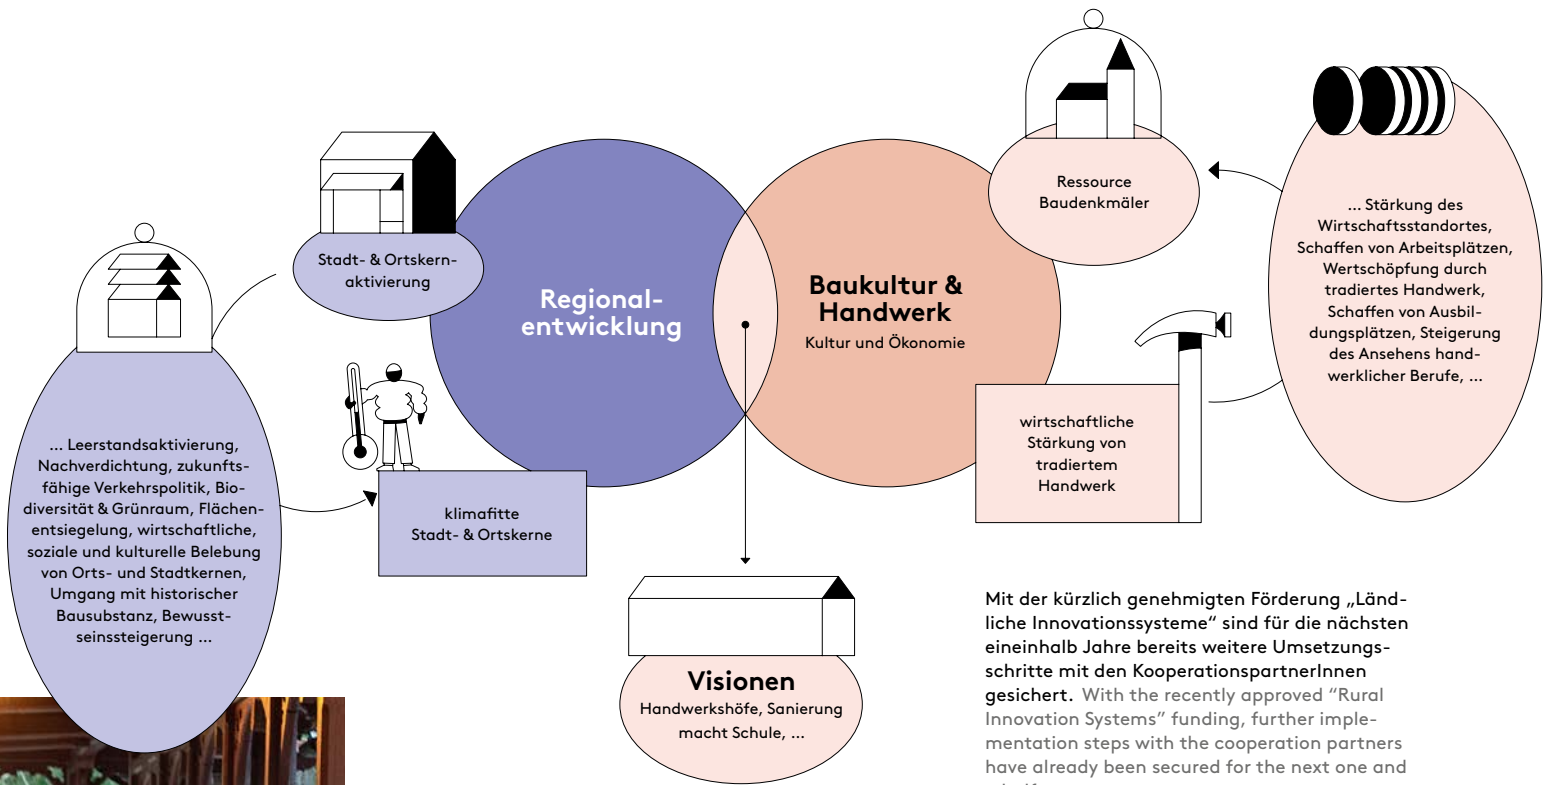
Stadt- & Ortskernaktivierung

Regionalentwicklung

Baukultur & Handwerk
Kultur und Ökonomie

Ressource Baudenkmäler

... Stärkung des Wirtschaftsstandortes, Schaffen von Arbeitsplätzen, Wertschöpfung durch tradiertes Handwerk, Schaffen von Ausbildungsplätzen, Steigerung des Ansehens handwerklicher Berufe, ...

wirtschaftliche Stärkung von tradiertem Handwerk

... Leerstandsaktivierung, Nachverdichtung, zukunftsfähige Verkehrspolitik, Biodiversität & Grünraum, Flächenentsiegelung, wirtschaftliche, soziale und kulturelle Belebung von Orts- und Stadtkernen, Umgang mit historischer Bausubstanz, Bewusstseinssteigerung ...

klimafitte Stadt- & Ortskerne

Visionen
Handwerkshöfe, Sanierung macht Schule, ...

Mit der kürzlich genehmigten Förderung „Ländliche Innovationssysteme“ sind für die nächsten eineinhalb Jahre bereits weitere Umsetzungsschritte mit den KooperationspartnerInnen gesichert. With the recently approved “Rural Innovation Systems” funding, further implementation steps with the cooperation partners have already been secured for the next one and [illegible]